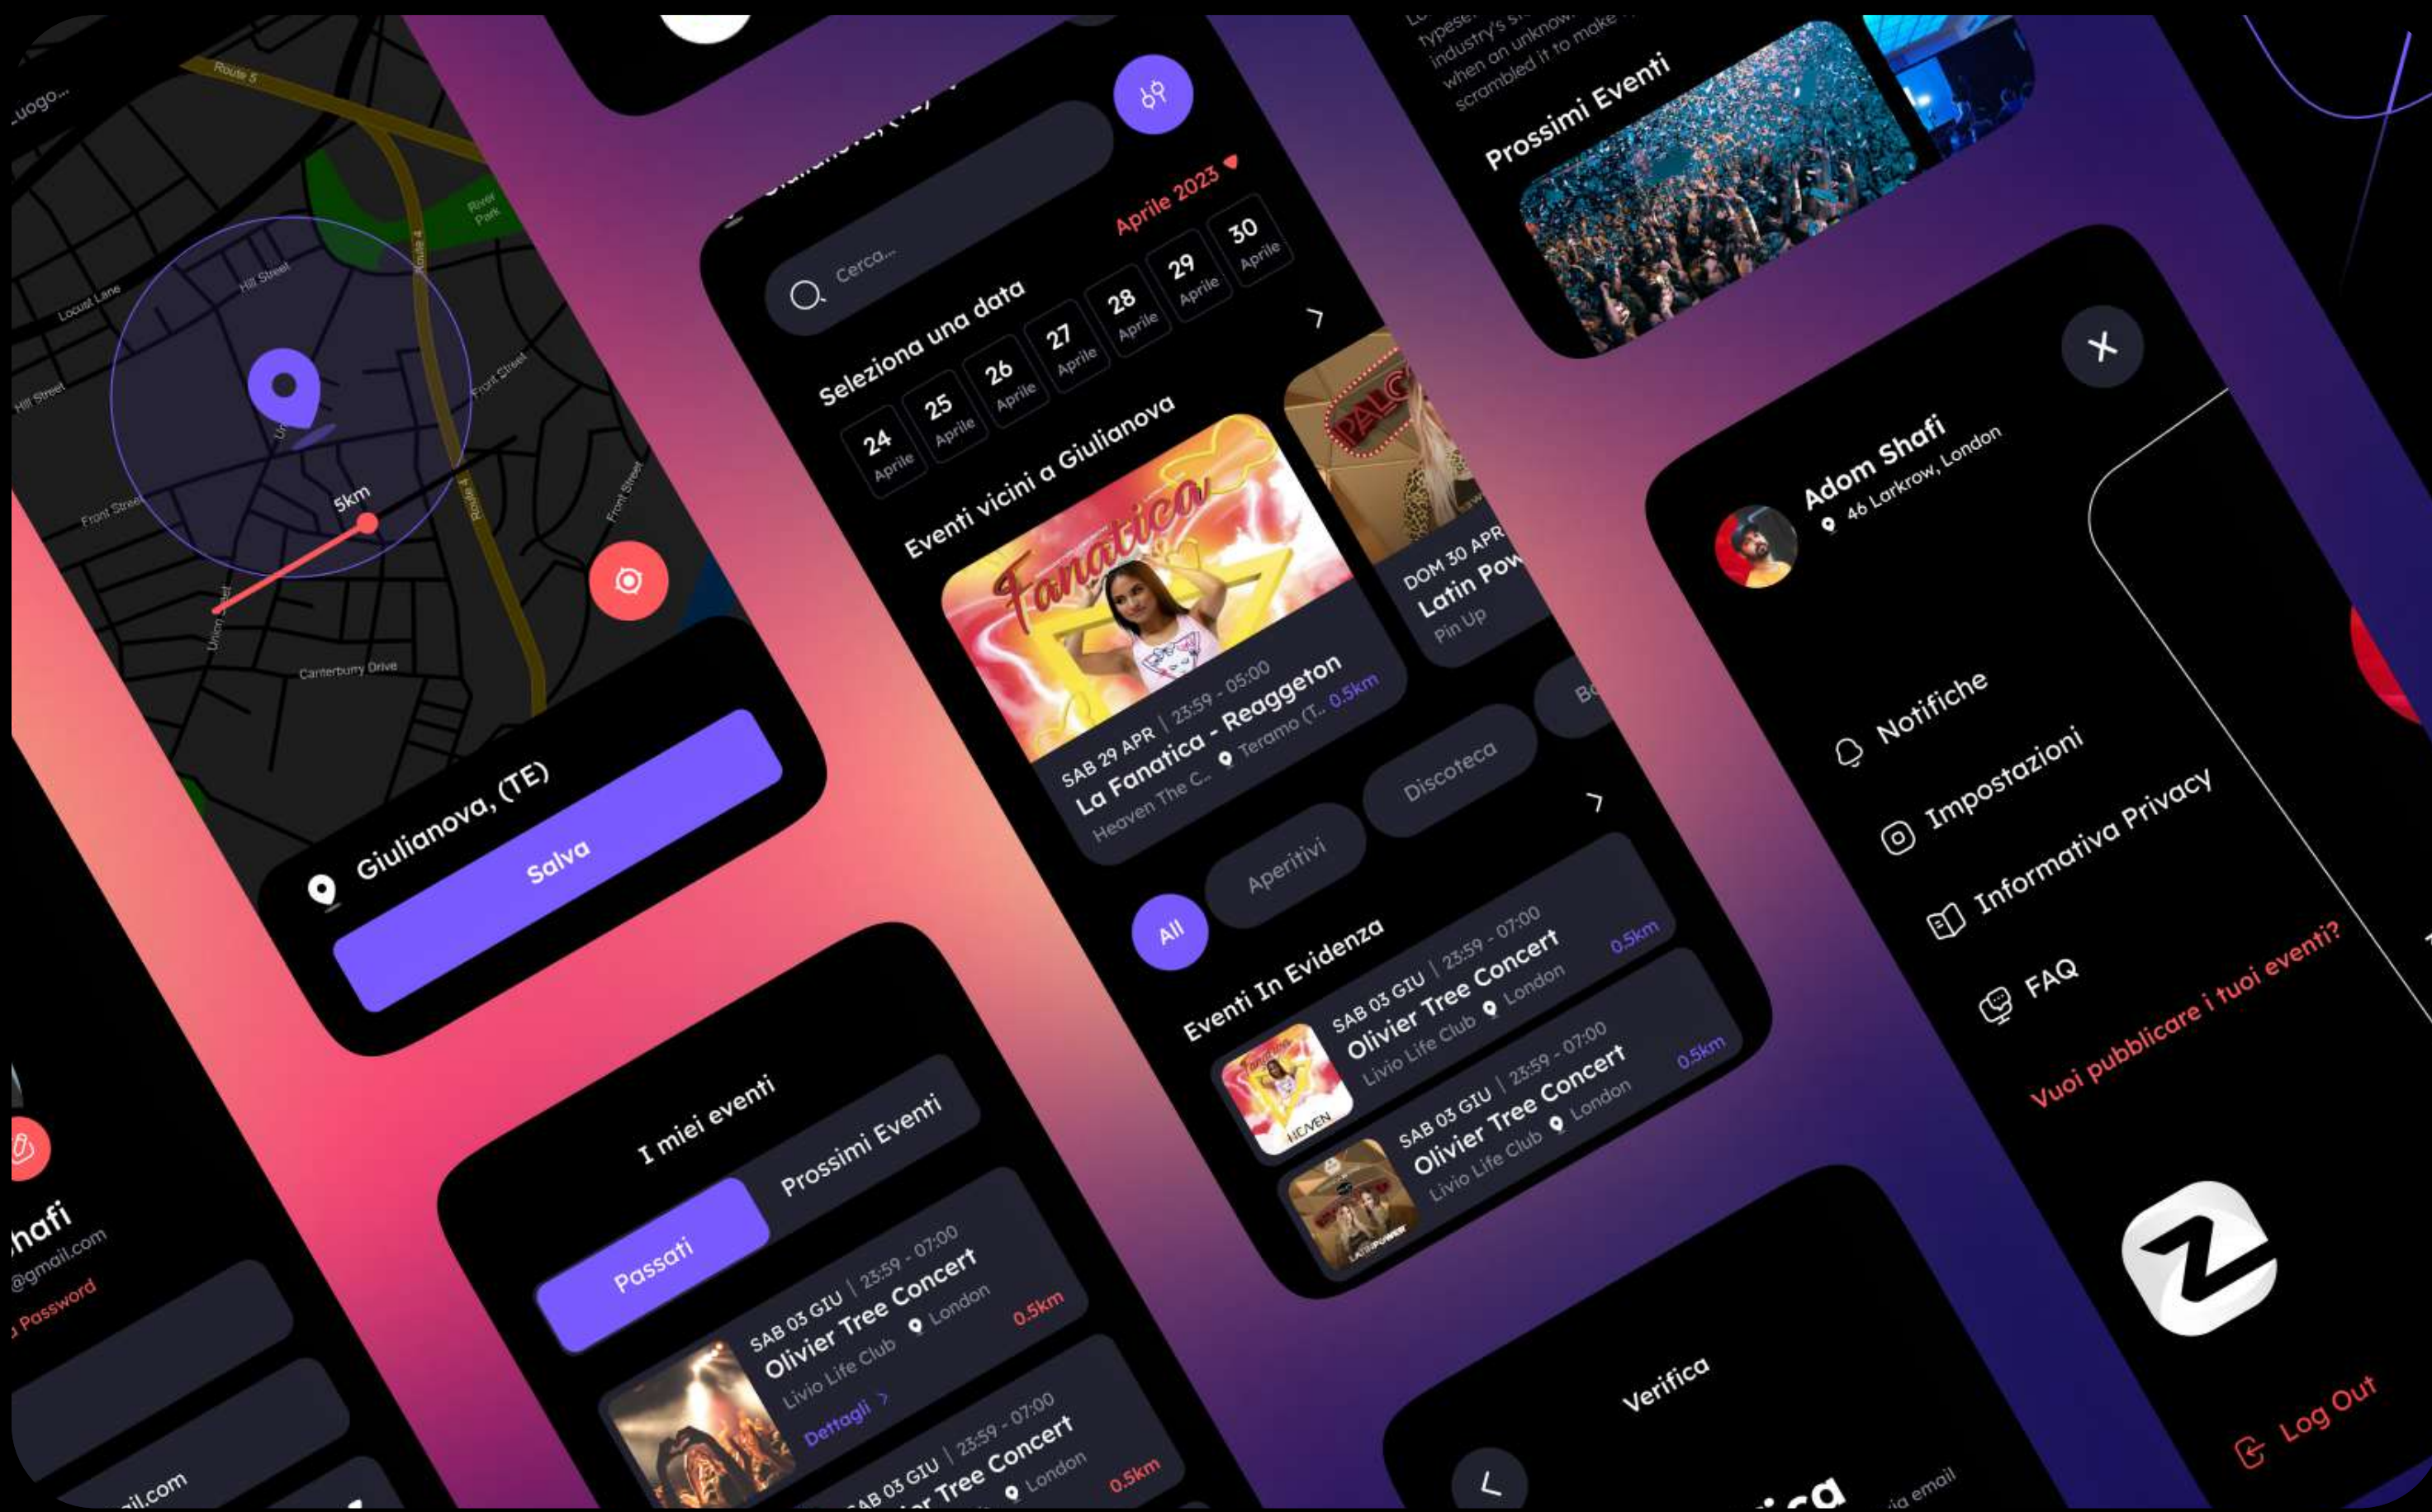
Luogo...

Route 5

River Park

Hill Street

Locust Lane

Route 4

Hill Street

Front Street

Front Street

5km

Route 4

Front Street

Union Street

Canterbury Drive

Giulianova, (TE)

Salva

Cerca...

Aprile 2023

Seleziona una data

24 Aprile

25 Aprile

26 Aprile

27 Aprile

28 Aprile

29 Aprile

30 Aprile

Eventi vicini a Giulianova

Fanatica

SAB 29 APR | 23:59 - 05:00
La Fanatica - Reaggeton
Heaven The C... Teramo (T... 0.5km

DOM 30 APR
Latin Pow
Pin Up

All

Aperitivi

Discoteca

Bo

Eventi In Evidenza

SAB 03 GIU | 23:59 - 07:00
Olivier Tree Concert
Livio Life Club London 0.5km

SAB 03 GIU | 23:59 - 07:00
Olivier Tree Concert
Livio Life Club London 0.5km

Prossimi Eventi

Adom Shafi
46 Larkrow, London

Notifiche

Impostazioni

Informativa Privacy

FAQ

Vuoi pubblicare i tuoi eventi?

Log Out

Verifica

I miei eventi

Passati

Prossimi Eventi

SAB 03 GIU | 23:59 - 07:00
Olivier Tree Concert
Livio Life Club London 0.5km
Dettagli

SAB 03 GIU | 23:59 - 07:00
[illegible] Tree Concert
London 0.5km

hafi
@gmail.com
Password

il.com